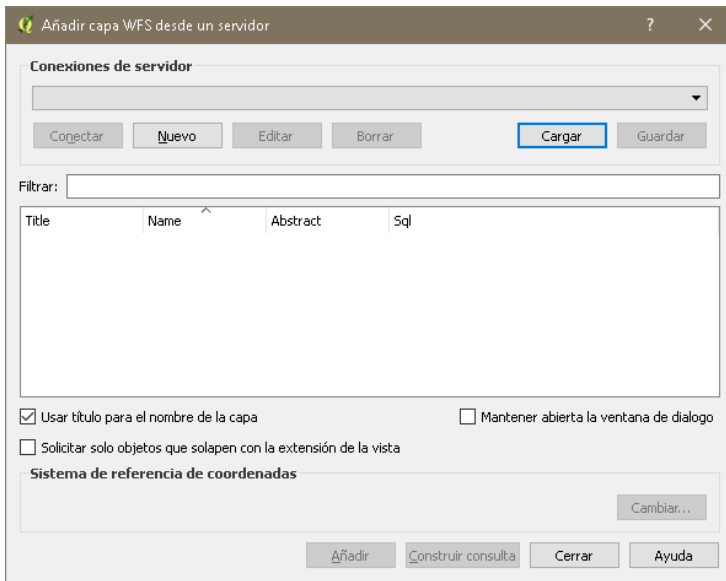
Añadir capa WFS desde un servidor

?

Conexiones de servidor

Conectar | Nuevo | Editar | Borrar | Cargar | Guardar

Filtrar:

| Title | Name | Abstract | Sql |
|---|---|---|---|

☑ Usar título para el nombre de la capa

☐ Mantener abierta la ventana de dialogo

☐ Solicitar solo objetos que solapen con la extensión de la vista

Sistema de referencia de coordenadas

Cambiar...

Añadir | Construir consulta | Cerrar | Ayuda